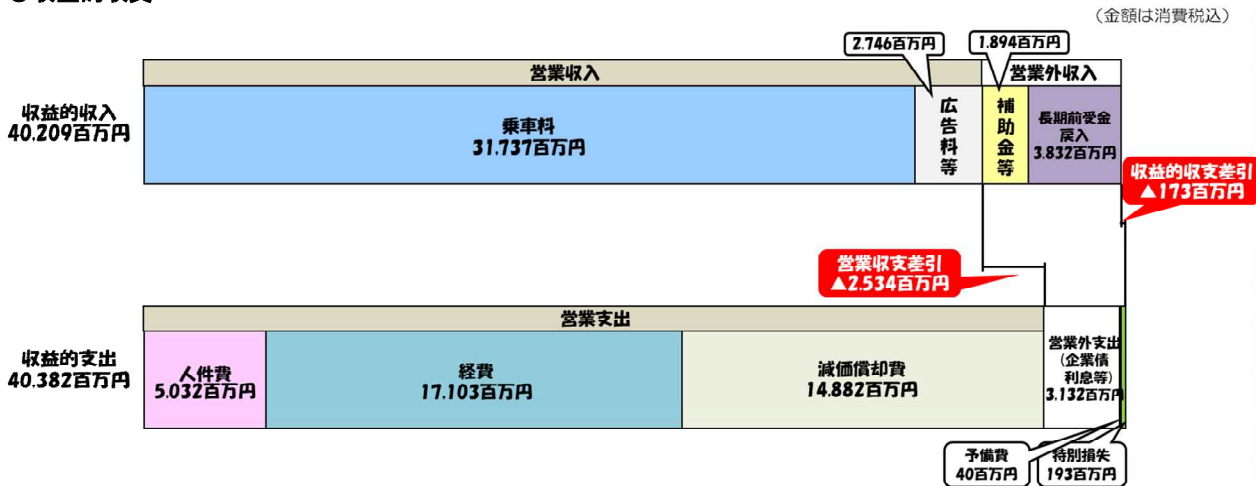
(金額は消費税込)

2,746百万円
1,894百万円

営業収入
営業外収入

収益的収入
40,209百万円

乗車料
31,737百万円

広告料等

補助金等

長期前受金戻入
3,832百万円

収益的収支差引
▲173百万円

営業収支差引
▲2,534百万円

営業支出

収益的支出
40,382百万円

人件費
5,032百万円

経費
17,103百万円

減価償却費
14,882百万円

営業外支出
(企業債利息等)
3,132百万円

予備費
40百万円

特別損失
193百万円